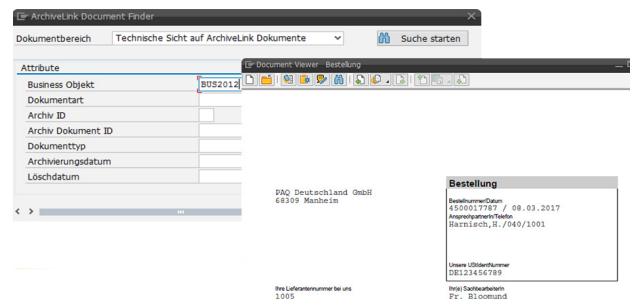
ArchiveLink Document Finder

Dokumentbereich Technische Sicht auf ArchiveLink Dokumente

Suche starten

Attribute
Business Objekt BUS2012
Dokumentart
Archiv ID
Archiv Dokument ID
Dokumenttyp
Archivierungsdatum
Löschdatum

Document Viewer Bestellung

PAQ Deutschland GmbH
68309 Manheim

Bestellung
Bestellnummer/Datum
4500017787 / 08.03.2017
Ansprechpartner/in/Telefon
Harnisch,H./040/1001

Unsere USt-IdentNummer
DE123456789

Ihre Lieferantennummer bei uns
1005

Ihr(e) Sachbearbeiter/in
Fr. Bloomund